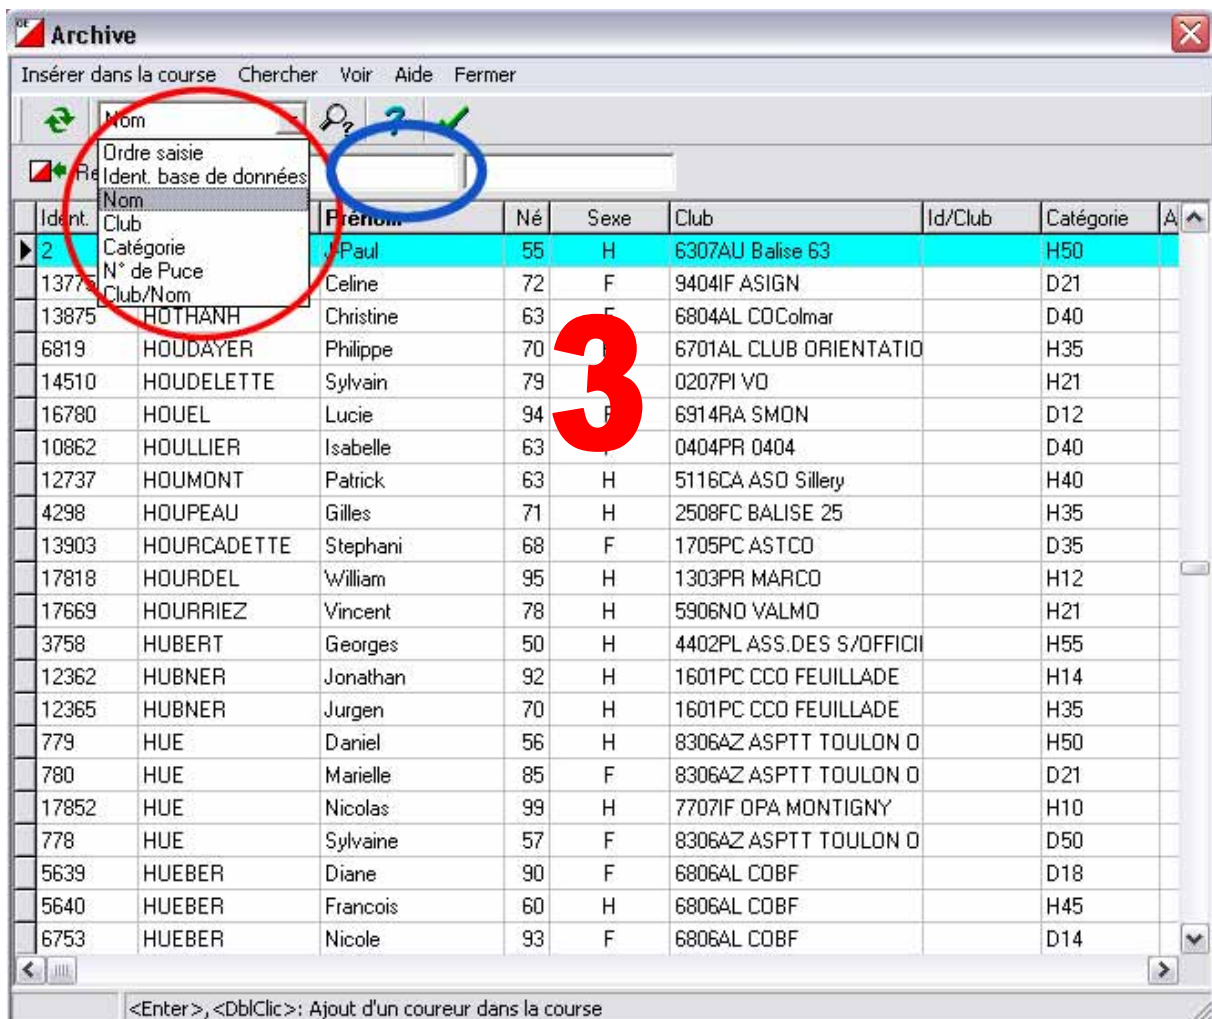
Archive

Insérer dans la course Chercher Voir Aide Fermer

Nom

Ordre saisie
Ident. base de données
Nom
Club
Catégorie
N° de Puce
Club/Nom

Re

| Ident. | | Prénom | Né | Sexe | Club | Id/Club | Catégorie | A |
|---|---|---|---|---|---|---|---|---|
| 2 | | J-Paul | 55 | H | 6307AU Balise 63 | | H50 | |
| 1377 | | Celine | 72 | F | 9404IF ASIGN | | D21 | |
| 13875 | HOTHANH | Christine | 63 | F | 6804AL COColmar | | D40 | |
| 6819 | HOUDAYER | Philippe | 70 | | 6701AL CLUB ORIENTATIO | | H35 | |
| 14510 | HOUDELETTE | Sylvain | 79 | | 0207PI VO | | H21 | |
| 16780 | HOUEL | Lucie | 94 | F | 6914RA SMON | | D12 | |
| 10862 | HOULLIER | Isabelle | 63 | | 0404PR 0404 | | D40 | |
| 12737 | HOUMONT | Patrick | 63 | H | 5116CA ASO Sillery | | H40 | |
| 4298 | HOUPEAU | Gilles | 71 | H | 2508FC BALISE 25 | | H35 | |
| 13903 | HOURCADETTE | Stephani | 68 | F | 1705PC ASTCO | | D35 | |
| 17818 | HOURDEL | William | 95 | H | 1303PR MARCO | | H12 | |
| 17669 | HOURRIEZ | Vincent | 78 | H | 5906NO VALMO | | H21 | |
| 3758 | HUBERT | Georges | 50 | H | 4402PL ASS.DES S/OFFICII | | H55 | |
| 12362 | HUBNER | Jonathan | 92 | H | 1601PC CCO FEUILLADE | | H14 | |
| 12365 | HUBNER | Jurgen | 70 | H | 1601PC CCO FEUILLADE | | H35 | |
| 779 | HUE | Daniel | 56 | H | 8306AZ ASPTT TOULON O | | H50 | |
| 780 | HUE | Marielle | 85 | F | 8306AZ ASPTT TOULON O | | D21 | |
| 17852 | HUE | Nicolas | 99 | H | 7707IF OPA MONTIGNY | | H10 | |
| 778 | HUE | Sylvaine | 57 | F | 8306AZ ASPTT TOULON O | | D50 | |
| 5639 | HUEBER | Diane | 90 | F | 6806AL COBF | | D18 | |
| 5640 | HUEBER | Francois | 60 | H | 6806AL COBF | | H45 | |
| 6753 | HUEBER | Nicole | 93 | F | 6806AL COBF | | D14 | |

3

<Enter>,<DblClic>: Ajout d'un coureur dans la course